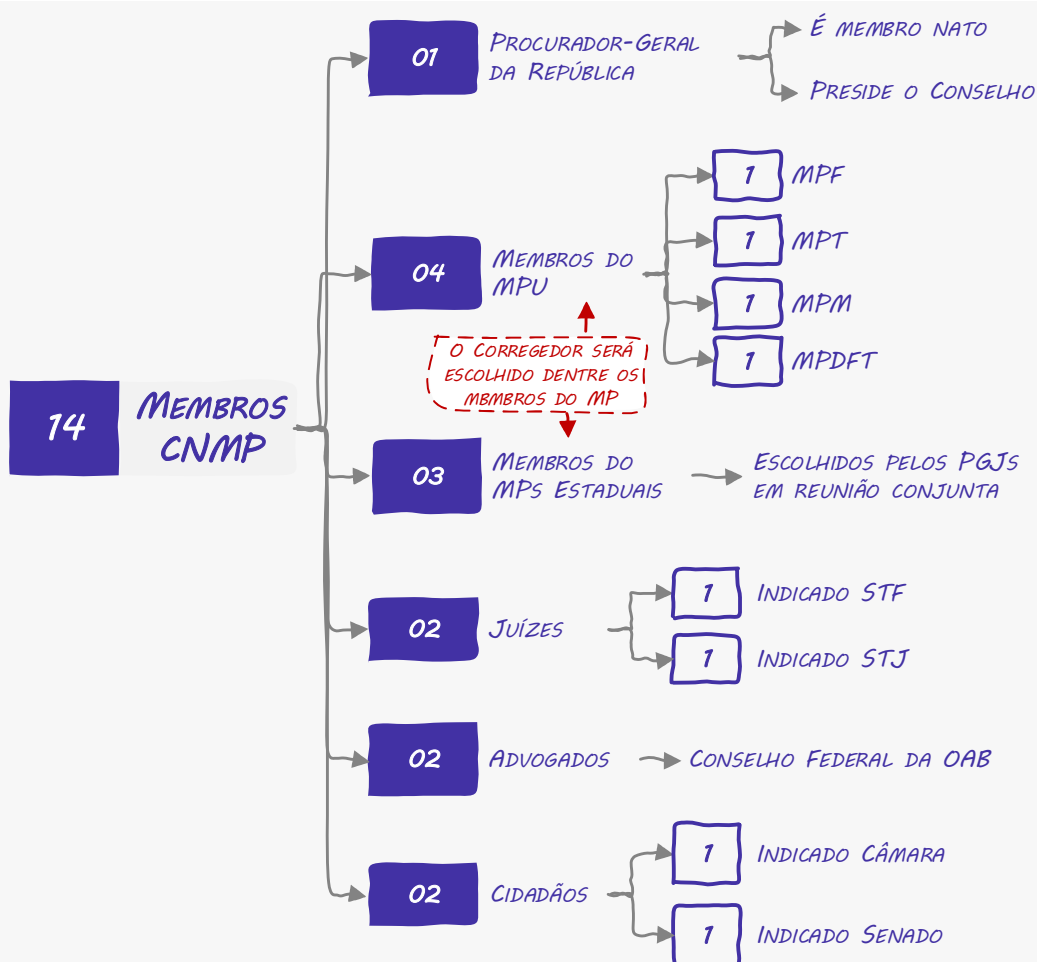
14
Membros CNMP

01
Procurador-Geral da República
É membro nato
Preside o Conselho

04
Membros do MPU
1 MPF
1 MPT
1 MPM
1 MPDFT

O Corregedor será escolhido dentre os mbmbros do MP

03
Membros do MPs Estaduais
Escolhidos pelos PGJs em reunião conjunta

02
Juízes
1 Indicado STF
1 Indicado STJ

02
Advogados
Conselho Federal da OAB

02
Cidadãos
1 Indicado Câmara
1 Indicado Senado